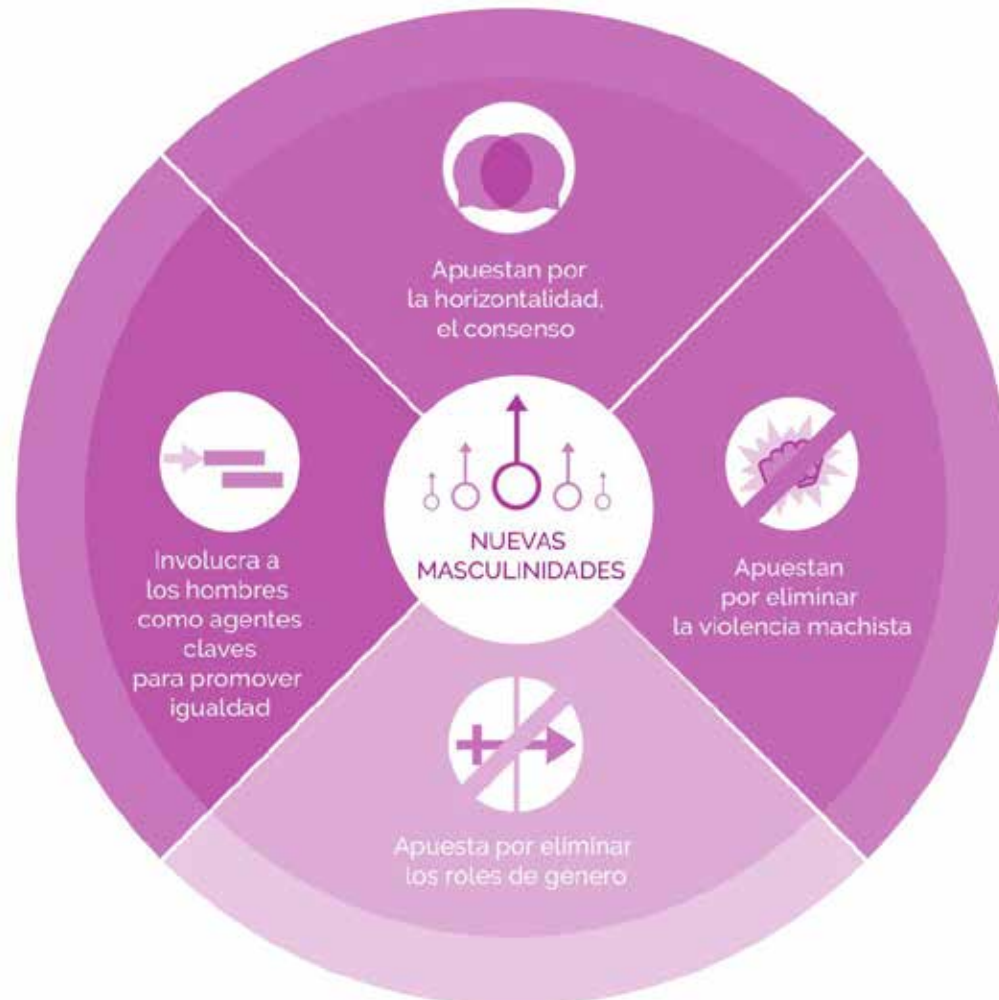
Apuestan por la horizontalidad, el consenso

Involucra a los hombres como agentes claves para promover igualdad

NUEVAS MASCULINIDADES

Apuestan por eliminar la violencia machista

Apuesta por eliminar los roles de genero